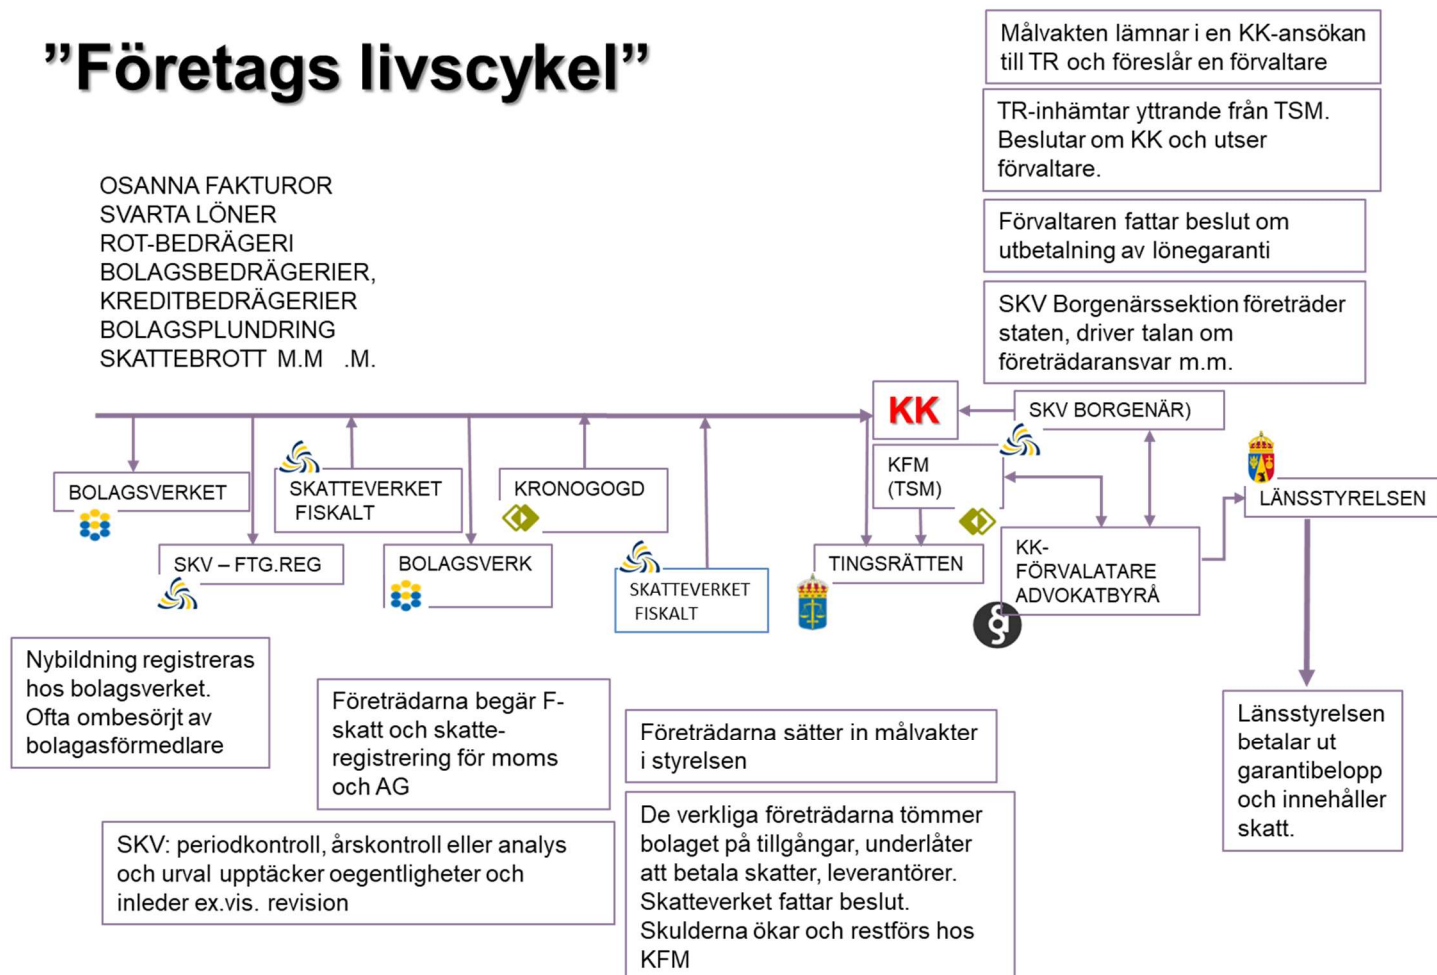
”Företags livscykel”

OSANNA FAKTUROR
SVARTA LÖNER
ROT-BEDRÄGERI
BOLAGSBEDRÄGERIER,
KREDITBEDRÄGERIER
BOLAGSPLUNDRING
SKATTEBROTT M.M .M.

Målvakten lämnar i en KK-ansökan till TR och föreslår en förvaltare

TR-inhämtar yttrande från TSM. Beslutar om KK och utser förvaltare.

Förvaltaren fattar beslut om utbetalning av lönegaranti

SKV Borgenärssektion företräder staten, driver talan om företrädaransvar m.m.

KK

SKV BORGENÄR)

BOLAGSVERKET

SKATTEVERKET FISKALT

KRONOGOGD

KFM (TSM)

LÄNSSTYRELSEN

SKV – FTG.REG

BOLAGSVERK

SKATTEVERKET FISKALT

TINGSRÄTTEN

KK-FÖRVALATARE ADVOKATBYRÅ

Nybildning registreras hos bolagsverket. Ofta ombesörjt av bolagasförmedlare

Företrädarna begär F-skatt och skatte-registrering för moms och AG

Företrädarna sätter in målvakter i styrelsen

Länsstyrelsen betalar ut garantibelopp och innehåller skatt.

SKV: periodkontroll, årskontroll eller analys och urval upptäcker oegentligheter och inleder ex.vis. revision

De verkliga företrädarna tömmer bolaget på tillgångar, underlåter att betala skatter, leverantörer. Skatteverket fattar beslut. Skulderna ökar och restförs hos KFM